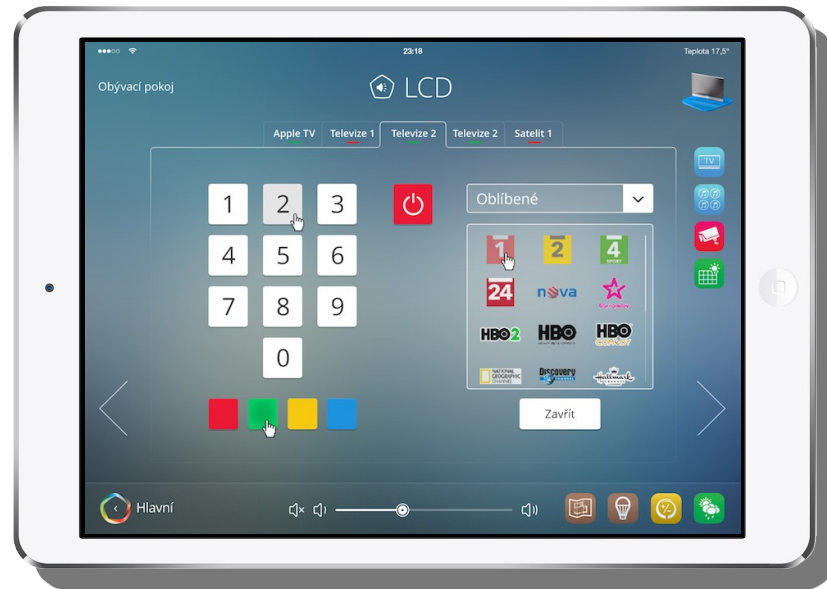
23:18

Teplota 17,5°

Obývací pokoj

LCD

Apple TV Televize 1 Televize 2 Televize 2 Satelit 1

TV

1 2 3
4 5 6
7 8 9
0

Oblíbené

1 2 4
SPORT
24 nova
HBO2 HBO HBO COMEDY
NATIONAL GEOGRAPHIC CHANNEL Discovery CHANNEL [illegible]

Zavřít

Hlavní